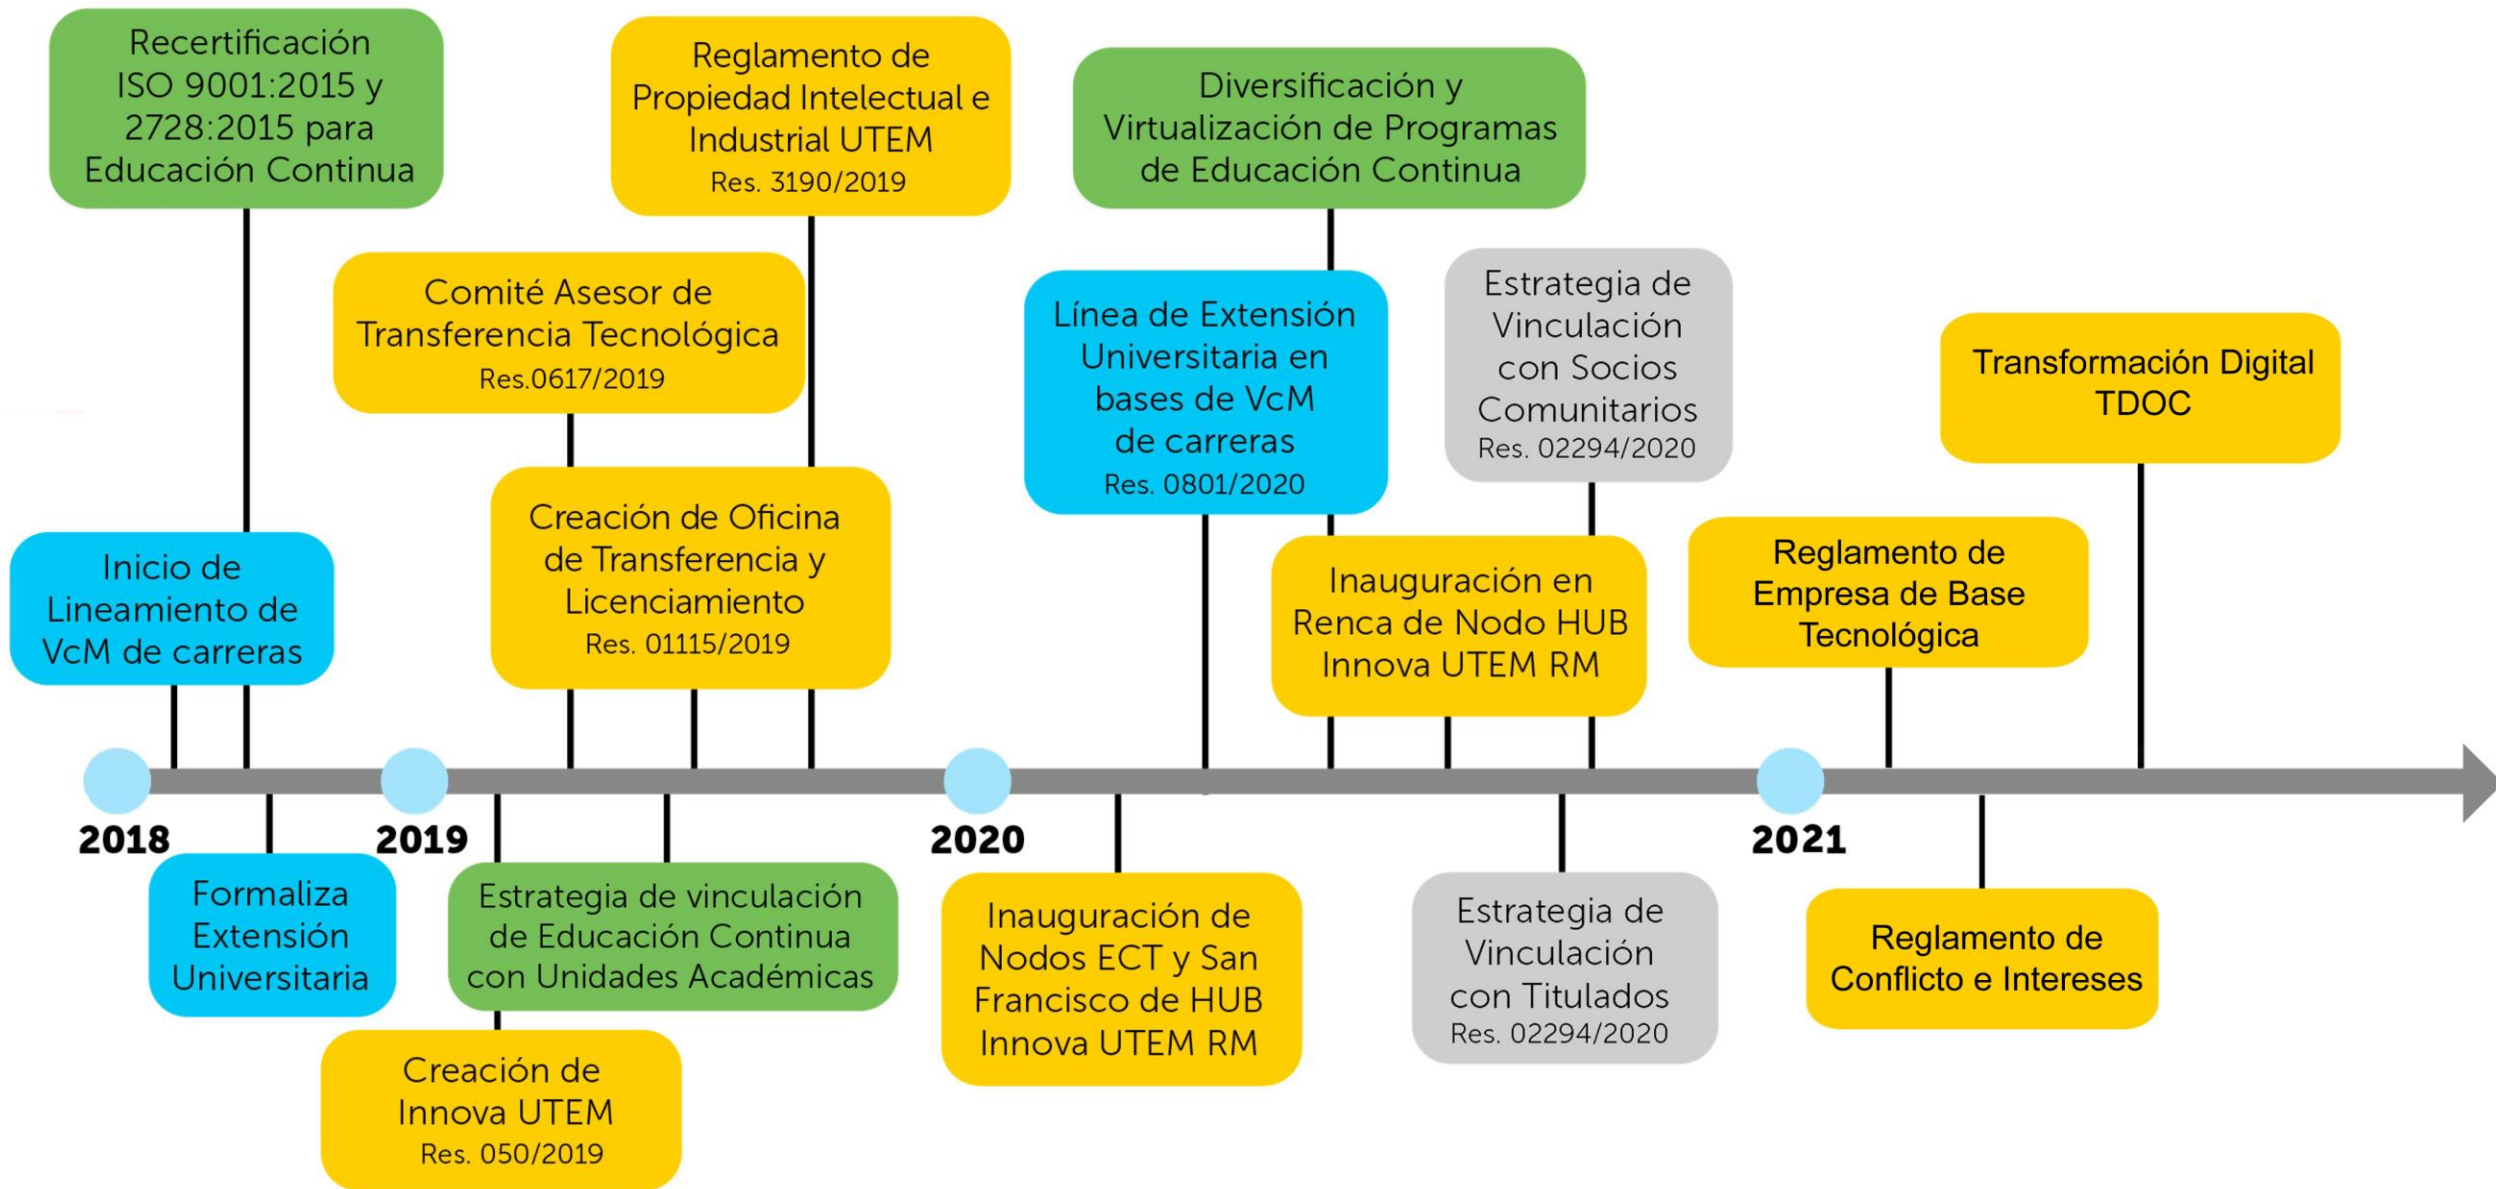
Recertificación ISO 9001:2015 y 2728:2015 para Educación Continua

Reglamento de Propiedad Intelectual e Industrial UTEM
Res. 3190/2019

Diversificación y Virtualización de Programas de Educación Continua

Comité Asesor de Transferencia Tecnológica
Res.0617/2019

Línea de Extensión Universitaria en bases de VcM de carreras
Res. 0801/2020

Estrategia de Vinculación con Socios Comunitarios
Res. 02294/2020

Transformación Digital TDOC

Inicio de Lineamiento de VcM de carreras

Creación de Oficina de Transferencia y Licenciamiento
Res. 01115/2019

Inauguración en Renca de Nodo HUB Innova UTEM RM

Reglamento de Empresa de Base Tecnológica

2018

2019

2020

2021

Formaliza Extensión Universitaria

Estrategia de vinculación de Educación Continua con Unidades Académicas

Inauguración de Nodos ECT y San Francisco de HUB Innova UTEM RM

Estrategia de Vinculación con Titulados
Res. 02294/2020

Reglamento de Conflicto e Intereses

Creación de Innova UTEM
Res. 050/2019